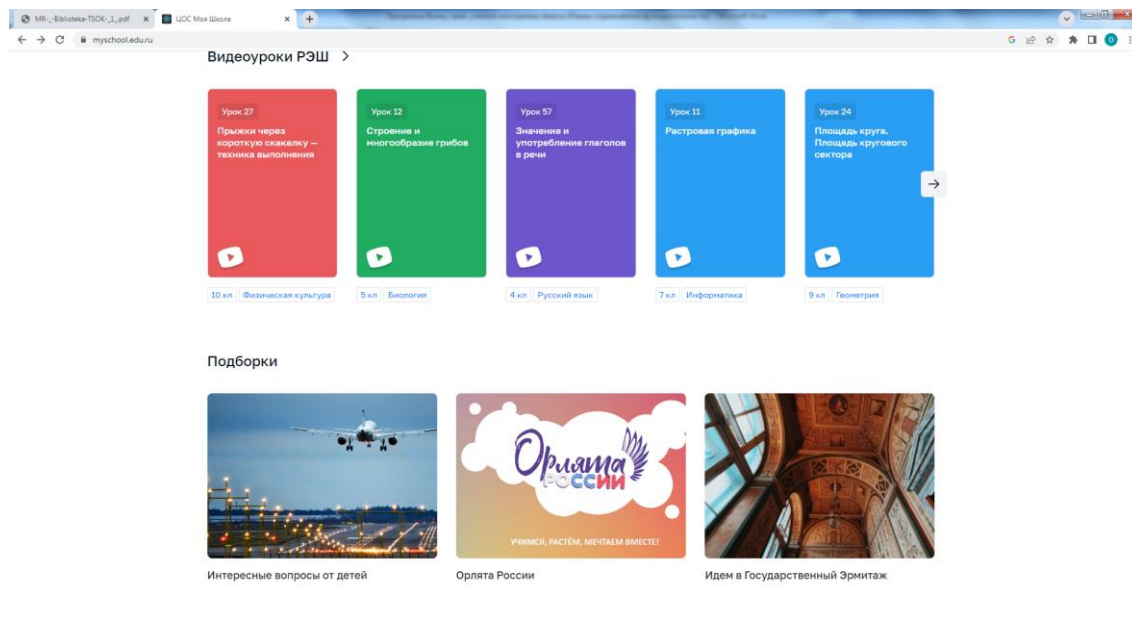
MR-_-Biblioteka-TSOK-_1_.pdf × ЦОС Моя Школа × +

myschool.edu.ru

Видеоуроки РЭШ >

Урок 27
Прыжки через короткую скакалку – техника выполнения

10 кл Физическая культура

Урок 12
Строение и многообразие грибов

5 кл Биология

Урок 57
Значение и употребление глаголов в речи

4 кл Русский язык

Урок 11
Растровая графика

7 кл Информатика

Урок 24
Площадь круга. Площадь кругового сектора

9 кл Геометрия

Подборки

Интересные вопросы от детей

Орлята России
УЧИМСЯ, РАСТЁМ, МЕЧТАЕМ ВМЕСТЕ!

Орлята России

Идем в Государственный Эрмитаж